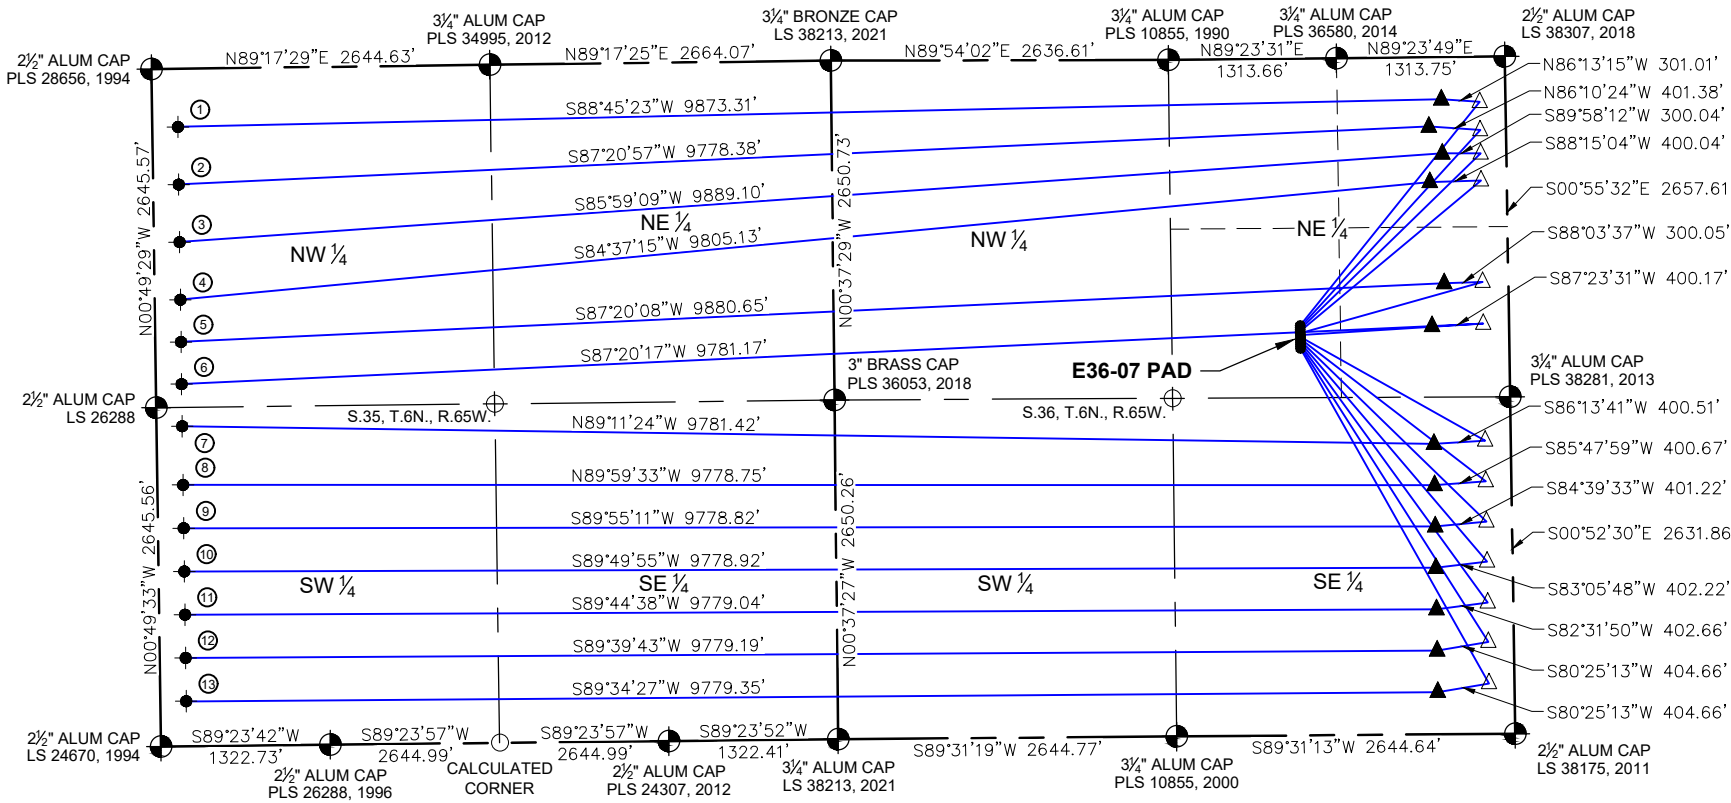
3¼" ALUM CAP
PLS 34995, 2012

3¼" BRONZE CAP
LS 38213, 2021

3¼" ALUM CAP
PLS 10855, 1990

3¼" ALUM CAP
PLS 36580, 2014

2½" ALUM CAP
LS 38307, 2018

2½" ALUM CAP
PLS 28656, 1994

N89°17'29"E 2644.63'
N89°17'25"E 2664.07'
N89°54'02"E 2636.61'
N89°23'31"E 1313.66'
N89°23'49"E 1313.75'

N86°13'15"W 301.01'
N86°10'24"W 401.38'
S89°58'12"W 300.04'
S88°15'04"W 400.04'
S00°55'32"E 2657.61
S88°03'37"W 300.05'
S87°23'31"W 400.17'

1
S88°45'23"W 9873.31'
2
S87°20'57"W 9778.38'
3
S85°59'09"W 9889.10'
NE ¼
S84°37'15"W 9805.13'
4
NW ¼
NW ¼
NE ¼
5
S87°20'08"W 9880.65'
6
S87°20'17"W 9781.17'

N00°49'29"W 2645.57'
N00°37'29"W 2650.73'

3" BRASS CAP
PLS 36053, 2018

E36-07 PAD

3¼" ALUM CAP
PLS 38281, 2013

2½" ALUM CAP
LS 26288

S.35, T.6N., R.65W.
S.36, T.6N., R.65W.

N89°11'24"W 9781.42'
7
8
N89°59'33"W 9778.75'
9
S89°55'11"W 9778.82'
10
S89°49'55"W 9778.92'
SW ¼
SE ¼
SW ¼
SE ¼
11
S89°44'38"W 9779.04'
12
S89°39'43"W 9779.19'
13
S89°34'27"W 9779.35'

N00°49'33"W 2645.56'
N00°37'27"W 2650.26'

S86°13'41"W 400.51'
S85°47'59"W 400.67'
S84°39'33"W 401.22'
S00°52'30"E 2631.86
S83°05'48"W 402.22'
S82°31'50"W 402.66'
S80°25'13"W 404.66'
S80°25'13"W 404.66'

2½" ALUM CAP
LS 24670, 1994

S89°23'42"W 1322.73'
S89°23'57"W 2644.99'
S89°23'57"W 2644.99'
S89°23'52"W 1322.41'
S89°31'19"W 2644.77'
S89°31'13"W 2644.64'

2½" ALUM CAP
PLS 26288, 1996

CALCULATED
CORNER

2½" ALUM CAP
PLS 24307, 2012

3¼" ALUM CAP
LS 38213, 2021

3¼" ALUM CAP
PLS 10855, 2000

2½" ALUM CAP
LS 38175, 2011